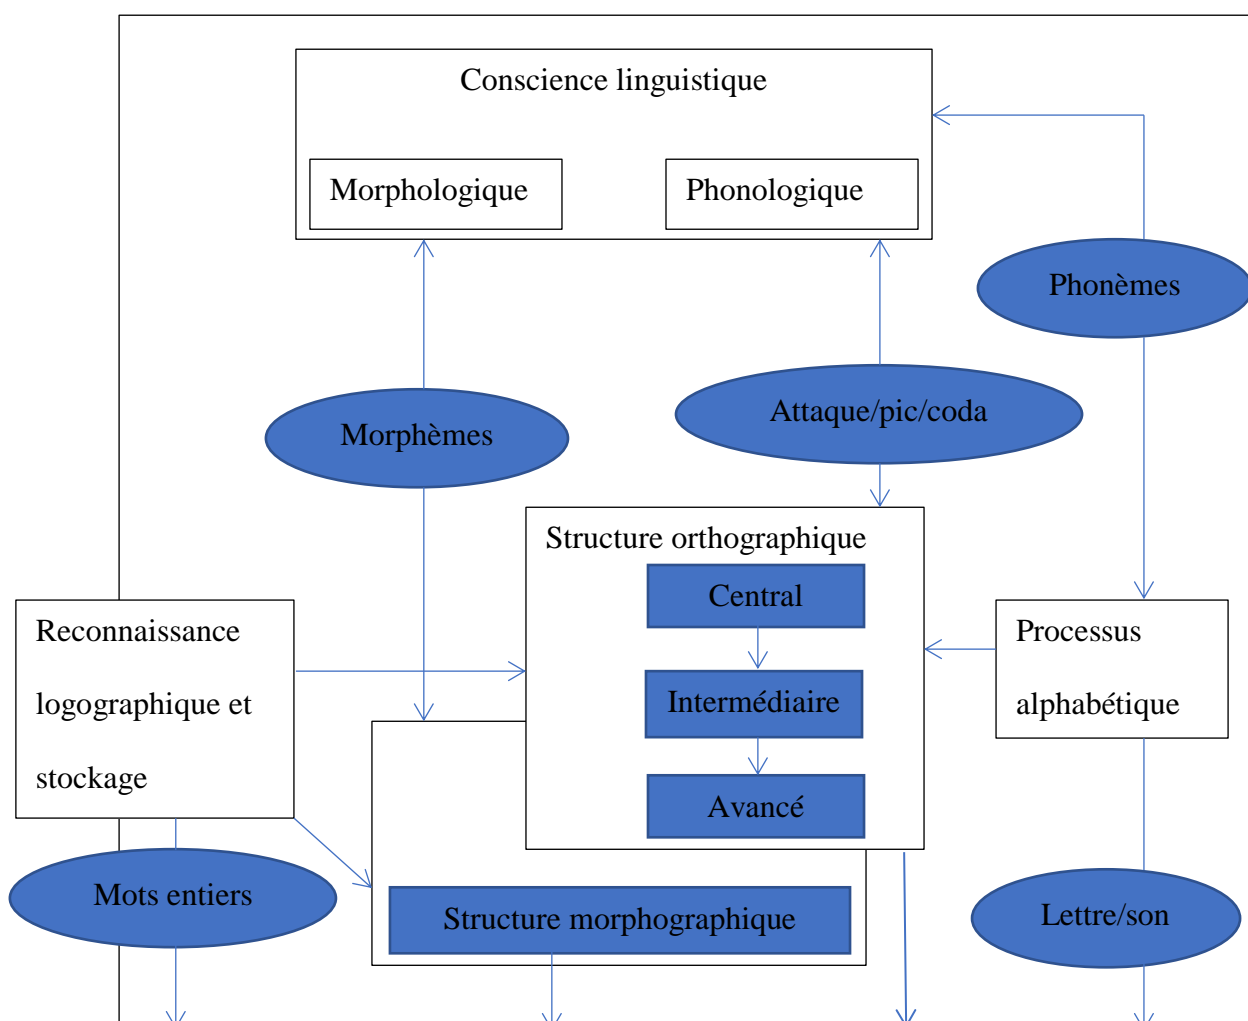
Conscience linguistique

Morphologique

Phonologique

Phonèmes

Morphèmes

Attaque/pic/coda

Structure orthographique

Central

Intermédiaire

Avancé

Reconnaissance logographique et stockage

Processus alphabétique

Mots entiers

Structure morphographique

Lettre/son